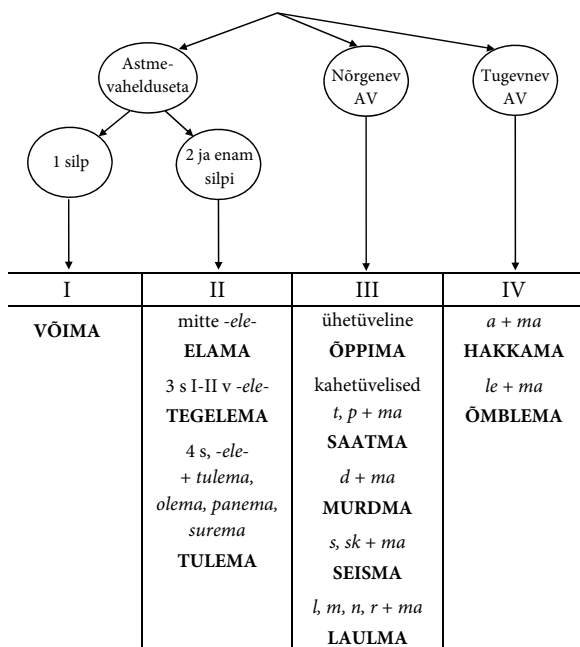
Astmevahelduseta

Nõrgenev AV

Tugevnev AV

1 silp

2 ja enam silpi

| I | II | III | IV |
|---|---|---|---|
| **VÕIMA** | mitte *-ele-* **ELAMA** 3 s I-II v *-ele-* **TEGELEMA** 4 s, *-ele-* + *tulema, olema, panema, surema* **TULEMA** | ühetüveline **ÕPPIMA** kahetüvelised *t, p + ma* **SAATMA** *d + ma* **MURDMA** *s, sk + ma* **SEISMA** *l, m, n, r + ma* **LAULMA** | *a + ma* **HAKKAMA** *le + ma* **ÕMBLEMA** |